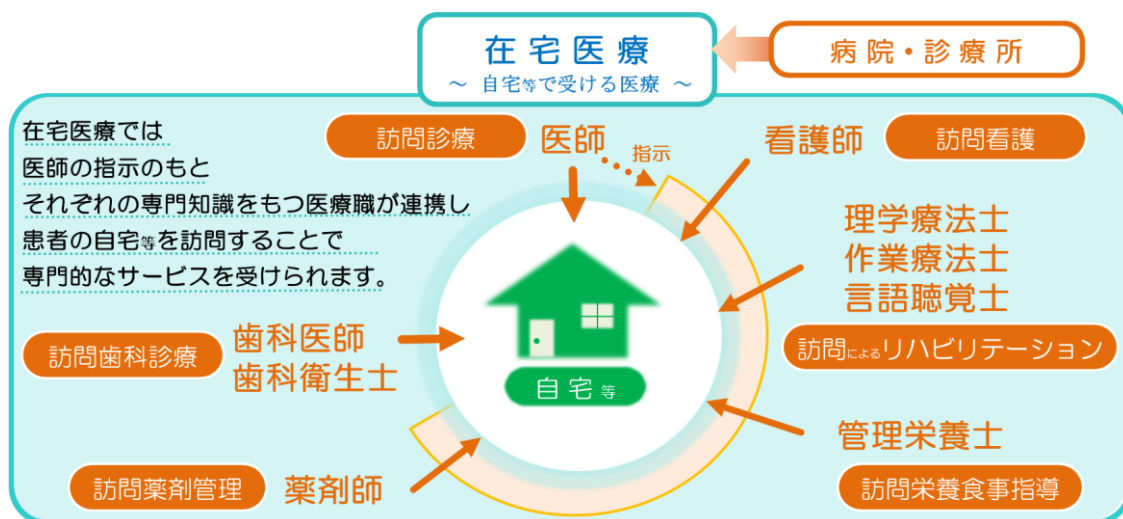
在宅医療
～ 自宅等で受ける医療 ～

病院・診療所

在宅医療では
医師の指示のもと
それぞれの専門知識をもつ医療職が連携し
患者の自宅等を訪問することで
専門的なサービスを受けられます。

訪問診療
医師
指示
看護師
訪問看護

理学療法士
作業療法士
言語聴覚士
訪問によるリハビリテーション

訪問歯科診療
歯科医師
歯科衛生士

自宅等

管理栄養士
訪問栄養食事指導

訪問薬剤管理
薬剤師